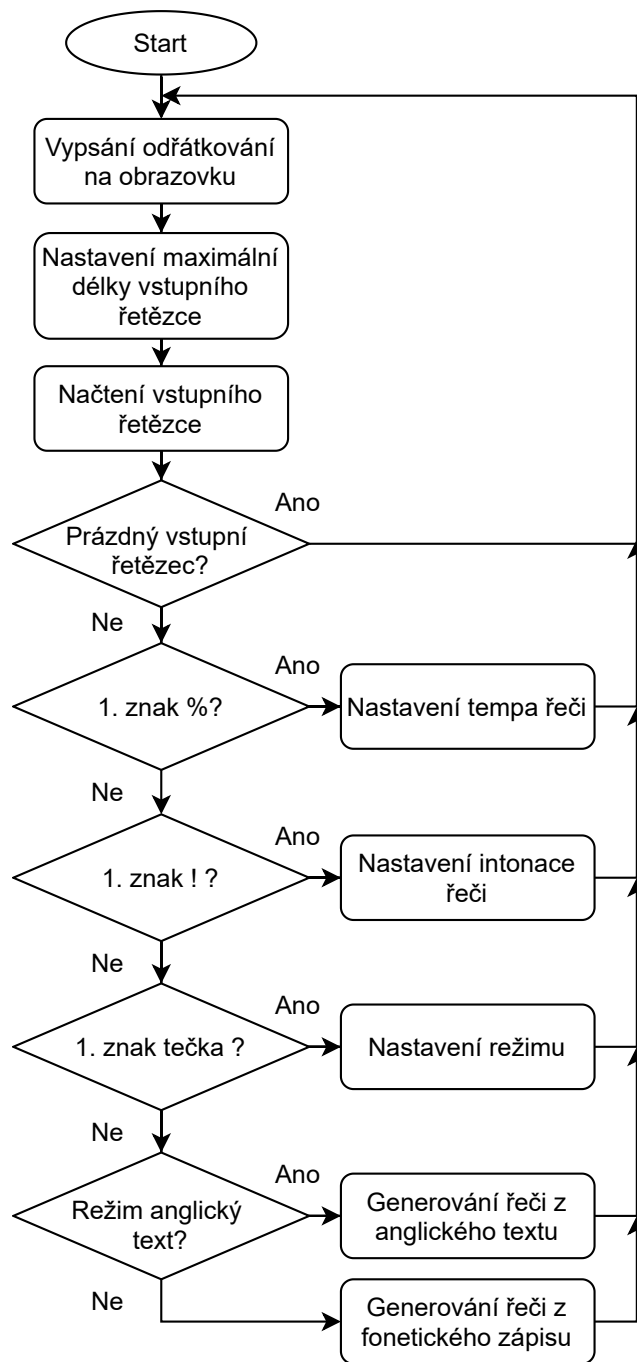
Start

Vypsání odřátkování na obrazovku

Nastavení maximální délky vstupního řetězce

Načtení vstupního řetězce

Prázdný vstupní řetězec?

Ano

Ne

1. znak %?

Ano

Nastavení tempa řeči

Ne

1. znak ! ?

Ano

Nastavení intonace řeči

Ne

1. znak tečka ?

Ano

Nastavení režimu

Ne

Režim anglický text?

Ano

Generování řeči z anglického textu

Ne

Generování řeči z fonetického zápisu